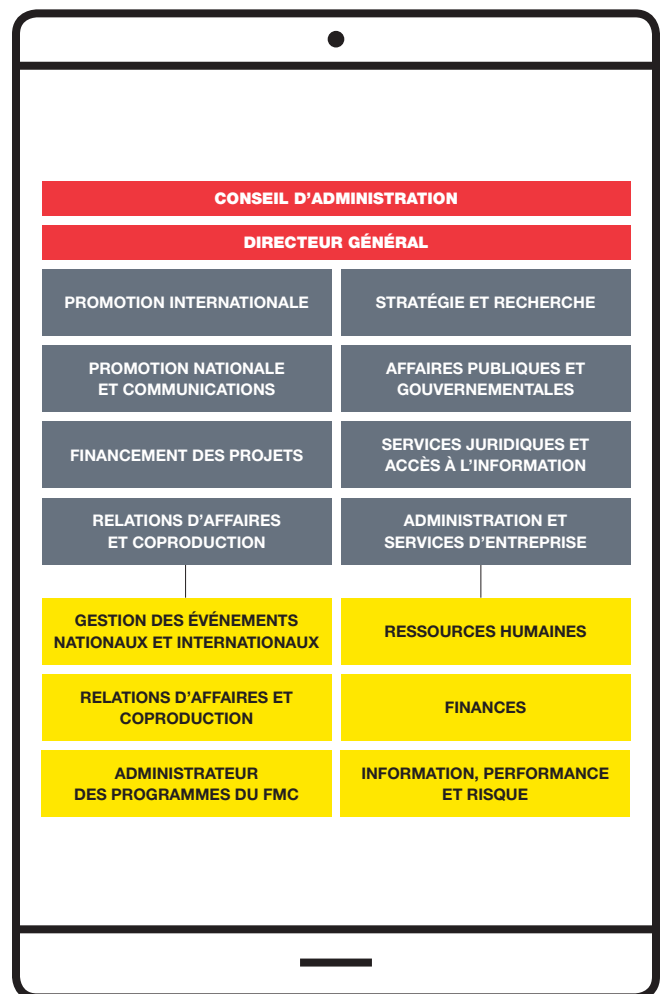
CONSEIL D’ADMINISTRATION

DIRECTEUR GÉNÉRAL

PROMOTION INTERNATIONALE

PROMOTION NATIONALE ET COMMUNICATIONS

FINANCEMENT DES PROJETS

RELATIONS D’AFFAIRES ET COPRODUCTION

GESTION DES ÉVÉNEMENTS NATIONAUX ET INTERNATIONAUX

RELATIONS D’AFFAIRES ET COPRODUCTION

ADMINISTRATEUR DES PROGRAMMES DU FMC

STRATÉGIE ET RECHERCHE

AFFAIRES PUBLIQUES ET GOUVERNEMENTALES

SERVICES JURIDIQUES ET ACCÈS À L’INFORMATION

ADMINISTRATION ET SERVICES D’ENTREPRISE

RESSOURCES HUMAINES

FINANCES

INFORMATION, PERFORMANCE ET RISQUE